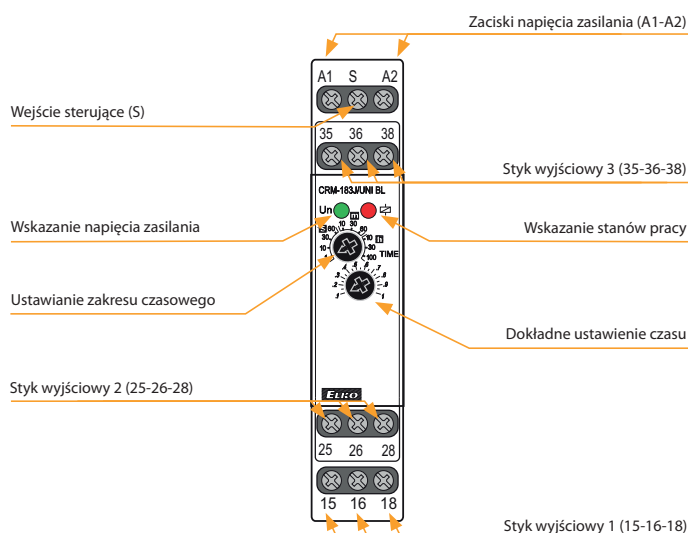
Zaciski napięcia zasilania (A1-A2)

A1 S A2

Wejście sterujące (S)

35 36 38

Styk wyjściowy 3 (35-36-38)

CRM-183J/UNI BL

Wskazanie napięcia zasilania

Un

Wskazanie stanów pracy

TIME

Ustawianie zakresu czasowego

Dokładne ustawienie czasu

Styk wyjściowy 2 (25-26-28)

ELKO

25 26 28

15 16 18

Styk wyjściowy 1 (15-16-18)